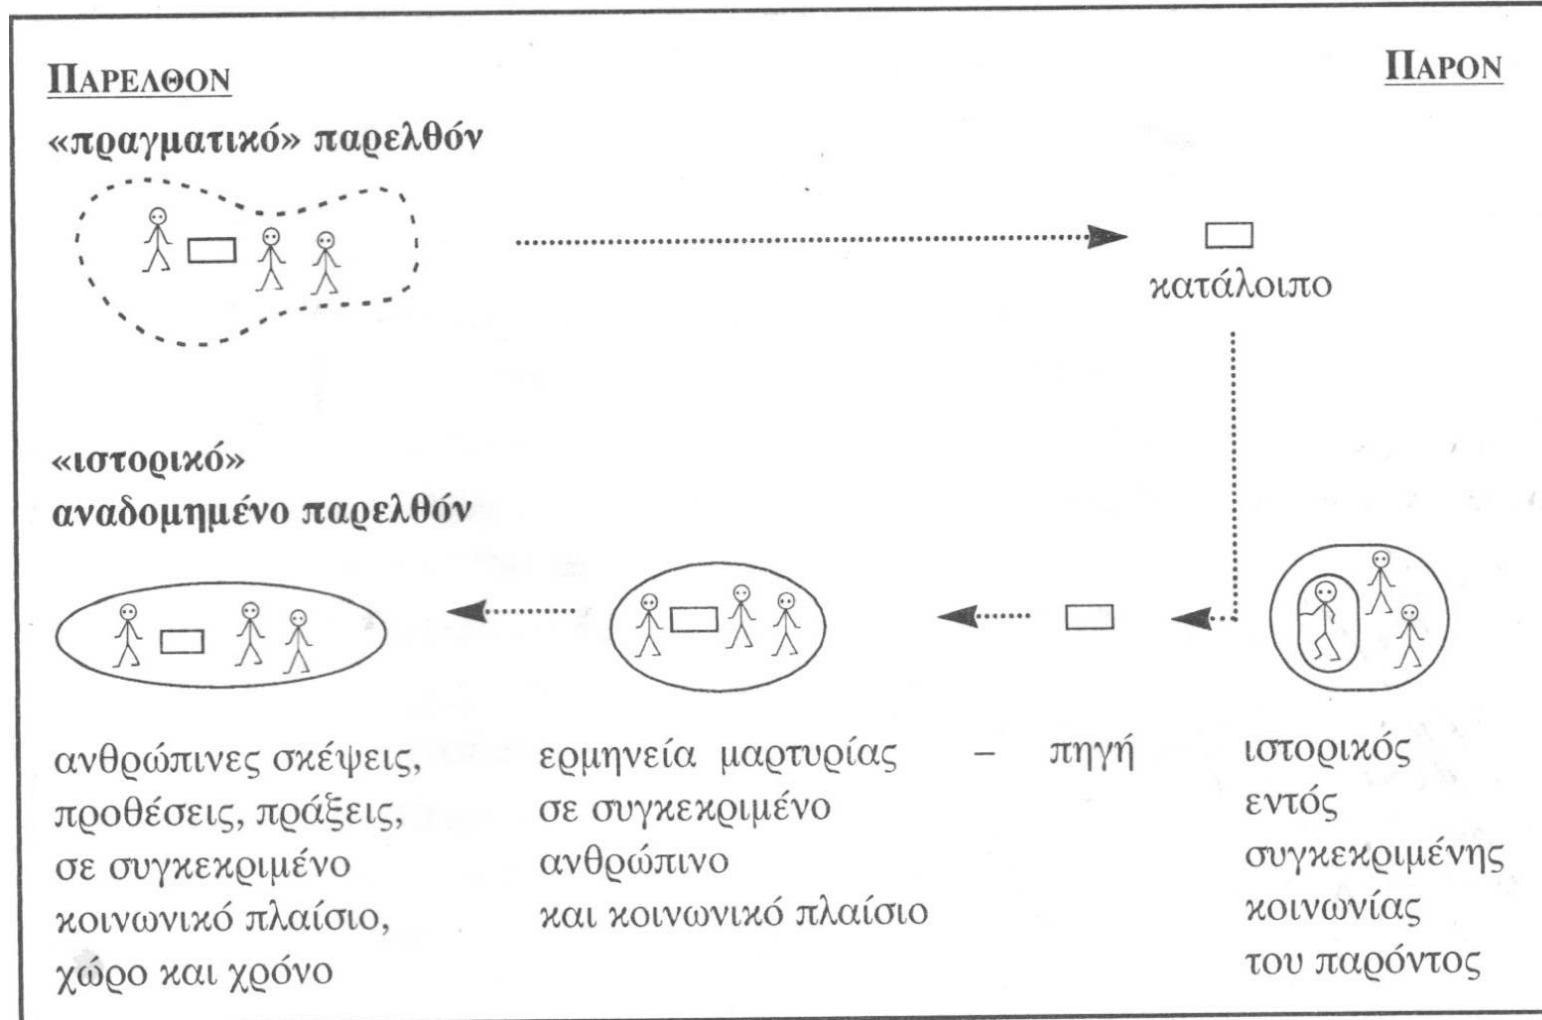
ΠΑΡΕΛΘΟΝ

ΠΑΡΟΝ

«πραγματικό» παρελθόν

κατάλοιπο

«ιστορικό» αναδομημένο παρελθόν

ανθρώπινες σκέψεις, προθέσεις, πράξεις, σε συγκεκριμένο κοινωνικό πλαίσιο, χώρο και χρόνο

ερμηνεία μαρτυρίας σε συγκεκριμένο ανθρώπινο και κοινωνικό πλαίσιο

– πηγή

ιστορικός εντός συγκεκριμένης κοινωνίας του παρόντος